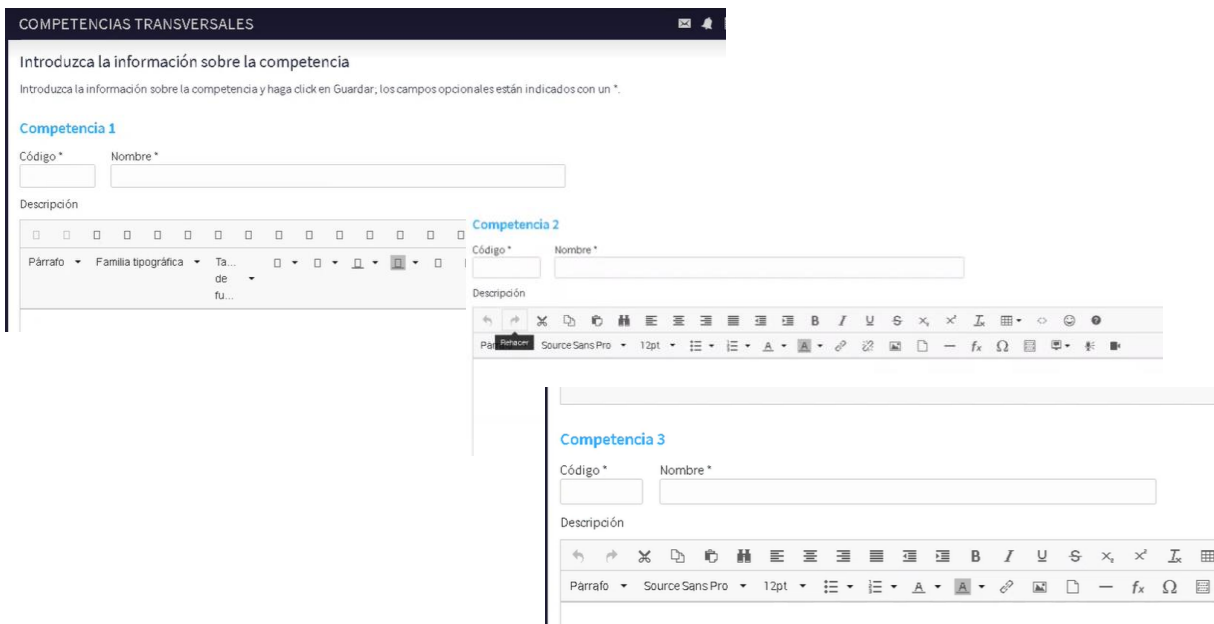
COMPETENCIAS TRANSVERSALES

Introduzca la información sobre la competencia

Introduzca la información sobre la competencia y haga click en Guardar; los campos opcionales están indicados con un *.

Competencia 1

Código *
Nombre *

Descripción

Párrafo ▾ Familia tipográfica ▾ Ta... de fu... ▾

Competencia 2

Código *
Nombre *

Descripción

B I U S $x_2$ $x^2$ $I_x$

Par Rehacer Source Sans Pro ▾ 12pt ▾ A ▾ A ▾ — $f_x$ Ω

Competencia 3

Código *
Nombre *

Descripción

B I U S $x_2$ $x^2$ $I_x$

Párrafo ▾ Source Sans Pro ▾ 12pt ▾ A ▾ A ▾ — $f_x$ Ω